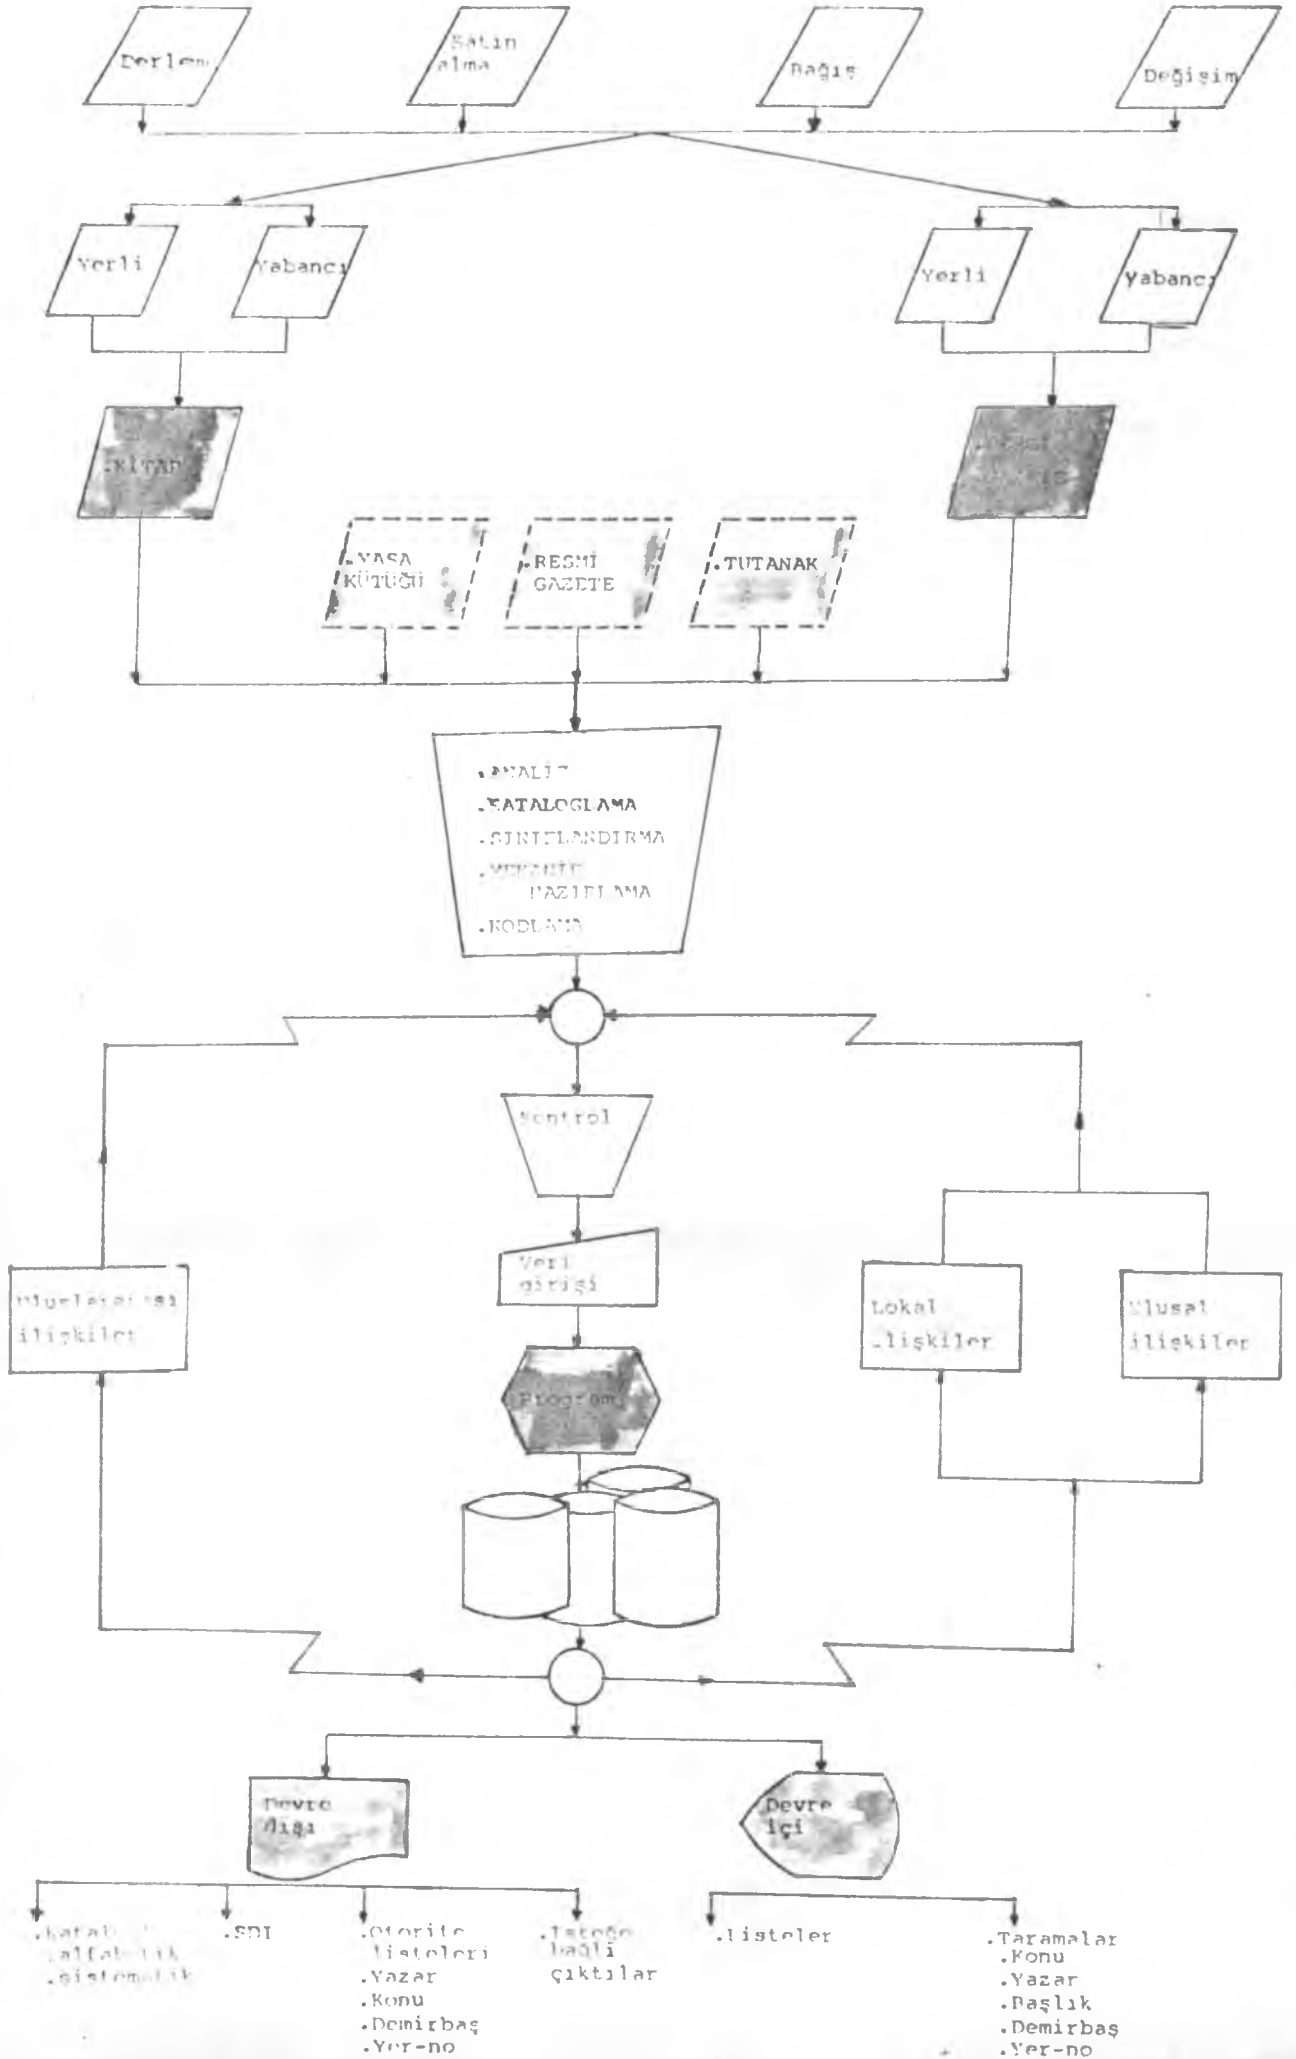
Derlem

Satın alma

Bağış

Değişim

Yerli

Yabancı

Yerli

Yabancı

.KITAP

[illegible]

.YASA KÜTÜĞÜ

.RESMI GAZETE

.TUTANAK

.ANALIZ
.KATALOGLAMA
.SINIFLANDIRMA
.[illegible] YAZILAMA
.KODLAMA

Kontrol

Veri girişi

Program

Uluslararası ilişkiler

Lokal ilişkiler

Ulusal ilişkiler

Devre dışı

Devre içi

.Katalog
.alfabetik
.sistematik

.SDI

.Otorite listeleri
.Yazar
.Konu
.Demirbaş
.Yer-no

.İsteğe bağlı çıktılar

.listeler

.Taramalar
.Konu
.Yazar
.Başlık
.Demirbaş
.Yer-no